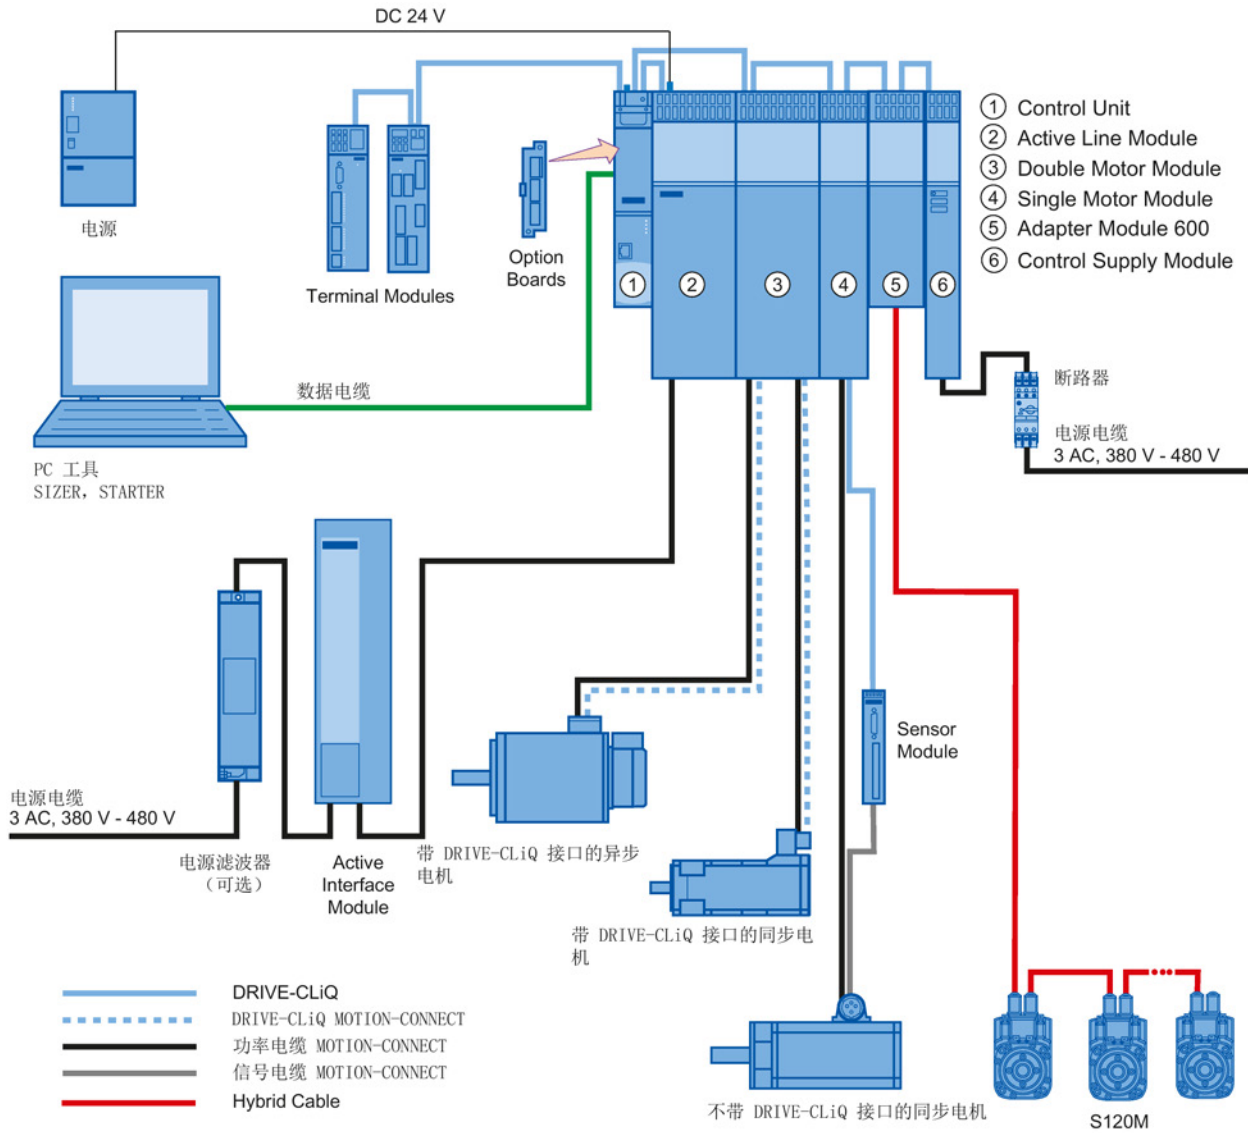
DC 24 V

电源

Terminal Modules

Option Boards

1 2 3 4 5 6

1 Control Unit
2 Active Line Module
3 Double Motor Module
4 Single Motor Module
5 Adapter Module 600
6 Control Supply Module

数据电缆

PC 工具
SIZER, STARTER

断路器

电源电缆
3 AC, 380 V - 480 V

Sensor Module

电源电缆
3 AC, 380 V - 480 V

电源滤波器
（可选）

Active Interface Module

带 DRIVE-CLiQ 接口的异步电机

带 DRIVE-CLiQ 接口的同步电机

不带 DRIVE-CLiQ 接口的同步电机

S120M

DRIVE-CLiQ
DRIVE-CLiQ MOTION-CONNECT
功率电缆 MOTION-CONNECT
信号电缆 MOTION-CONNECT
Hybrid Cable